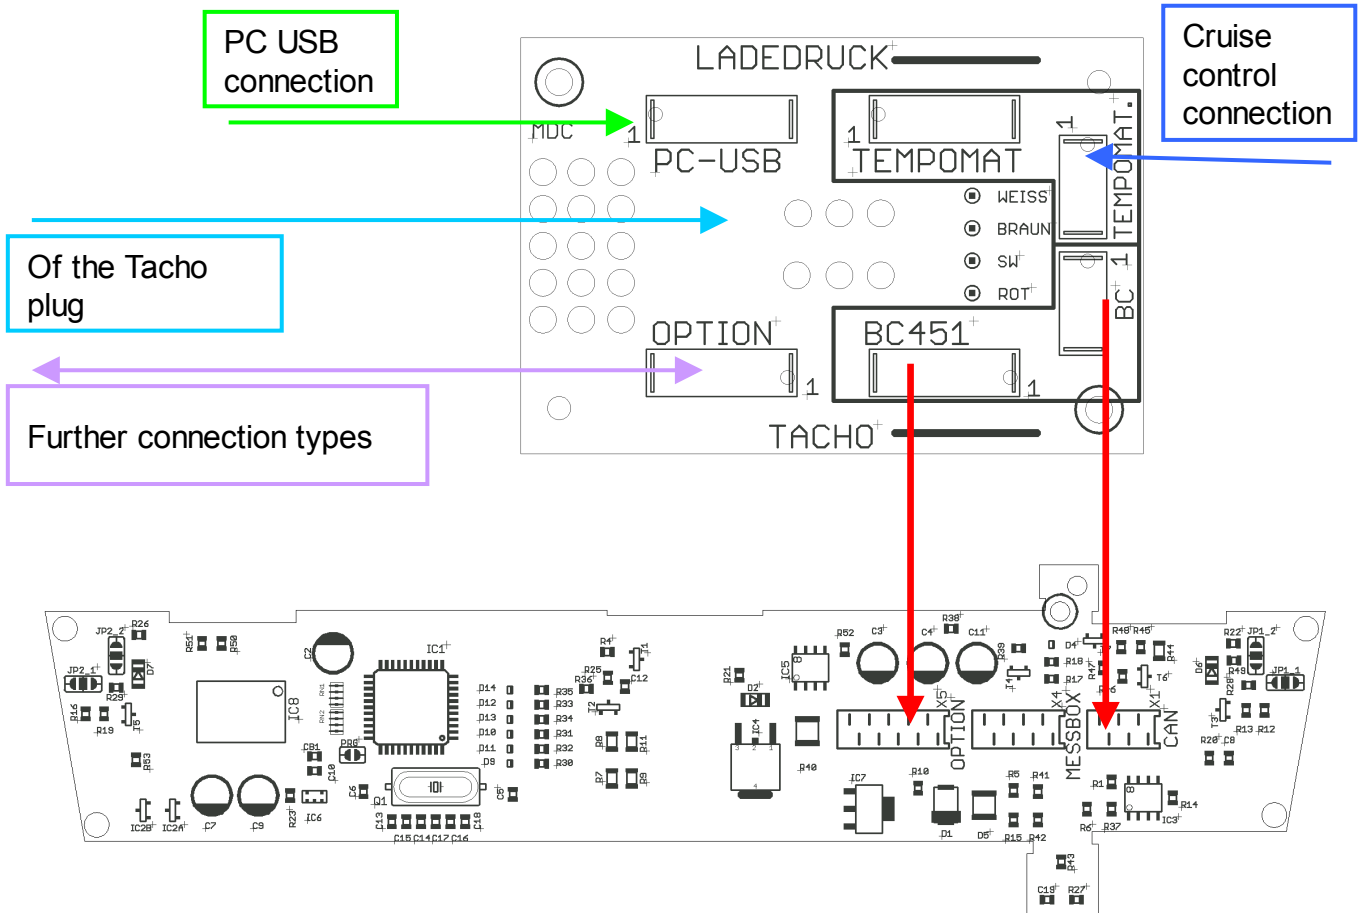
PC USB connection

Cruise control connection

Of the Tacho plug

Further connection types

LADEDRUCK
MDC
1
PC-USB
1
TEMPOMAT
1
TEMPOMAT.
WEISS
BRAUN
SW
ROT
1
BC
OPTION
1
BC451
1
TACHO

JP2_2 R26 R51 R50 IC1 C2 R4 T1 R25 R36 C12 R52 C3 R38 C4 C11 R39 D4 R48 R45 R22 JP1_2
JP2_1 D7 R29 R16 T5 R19 IC8 D14 D12 D13 D10 D11 D9 R35 R33 R34 R31 R32 R30 T2 R21 D2 IC5 T4 R18 R17 R47 R46 R44 T6 D6 R49 R28 JP1_1
R8 R11 R7 R9 IC4 R40 X5 OPTION X4 MESSBOX X1 CAN T3 R13 R12 R20 C8
R53 CB1 PB6 C10 C6 Q1 C5 IC7 R10 R5 R41 R1 IC3 R14
IC2B IC2A C7 C9 R23 IC6 C13 C15 C14 C17 C16 C18 D1 D5 R15 R42 R6 R37
R43 C19 R27